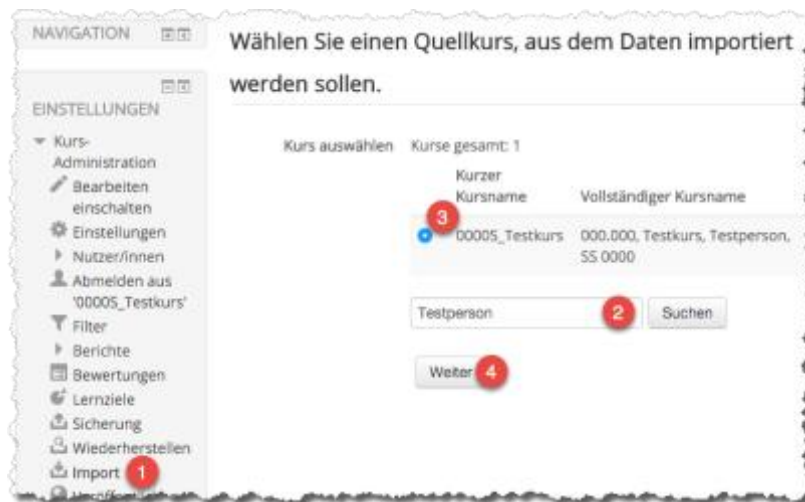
NAVIGATION

EINSTELLUNGEN

Kurs-Administration

Bearbeiten einschalten

Einstellungen

Nutzer/innen

Abmelden aus '00005_Testkurs'

Filter

Berichte

Bewertungen

Lernziele

Sicherung

Wiederherstellen

Import 1

Wählen Sie einen Quellkurs, aus dem Daten importiert werden sollen.

Kurs auswählen Kurse gesamt: 1

| | Kurzer Kursname | Vollständiger Kursname |
|---|---|---|
| 3 | 00005_Testkurs | 000.000, Testkurs, Testperson, SS 0000 |

Testperson 2 Suchen

Weiter 4